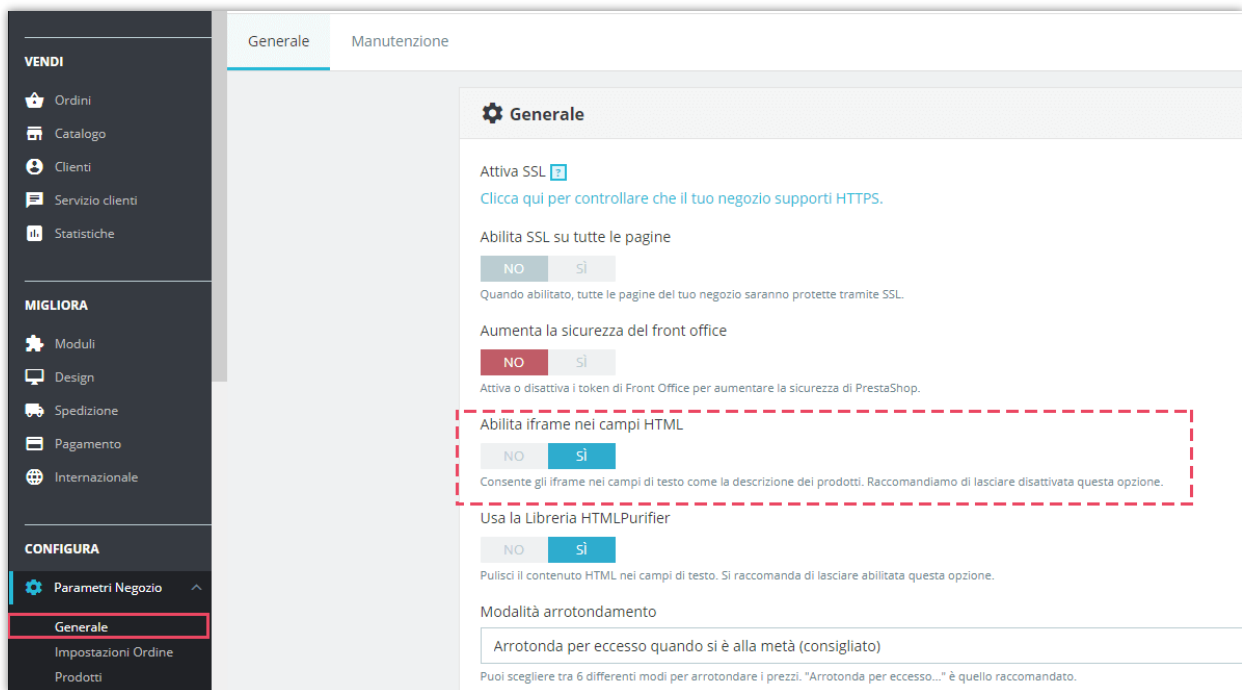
VENDI
Ordini
Catalogo
Clienti
Servizio clienti
Statistiche

MIGLIORA
Moduli
Design
Spedizione
Pagamento
Internazionale

CONFIGURA
Parametri Negozio
Generale
Impostazioni Ordine
Prodotti

Generale
Manutenzione

Generale

Attiva SSL ?
Clicca qui per controllare che il tuo negozio supporti HTTPS.

Abilita SSL su tutte le pagine
NO SÌ
Quando abilitato, tutte le pagine del tuo negozio saranno protette tramite SSL.

Aumenta la sicurezza del front office
NO SÌ
Attiva o disattiva i token di Front Office per aumentare la sicurezza di PrestaShop.

Abilita iframe nei campi HTML
NO SÌ
Consente gli iframe nei campi di testo come la descrizione dei prodotti. Raccomandiamo di lasciare disattivata questa opzione.

Usa la Libreria HTMLPurifier
NO SÌ
Pulisci il contenuto HTML nei campi di testo. Si raccomanda di lasciare abilitata questa opzione.

Modalità arrotondamento
Arrotonda per eccesso quando si è alla metà (consigliato)
Puoi scegliere tra 6 differenti modi per arrotondare i prezzi. "Arrotonda per eccesso..." è quello raccomandato.